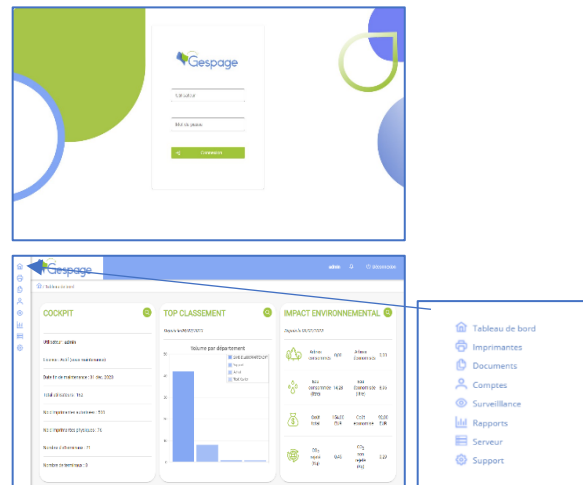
Gespage

Utilisateur

Mot de passe

Connexion

Gespage

admin

Tableau de bord

COCKPIT

Utilisateur : admin

Licence : Actif (sous maintenance)

Date fin de maintenance : 31 déc. 2020

Total utilisateurs : 153

Nb d'imprimantes actives : 193

Nb d'imprimantes physiques : 76

Nombre d'ordinateurs : 11

Nombre de terminaux : 0

TOP CLASSEMENT

Volume par département

IMPACT ENVIRONNEMENTAL

Tableau de bord

Imprimantes

Documents

Comptes

Surveillance

Rapports

Serveur

Support